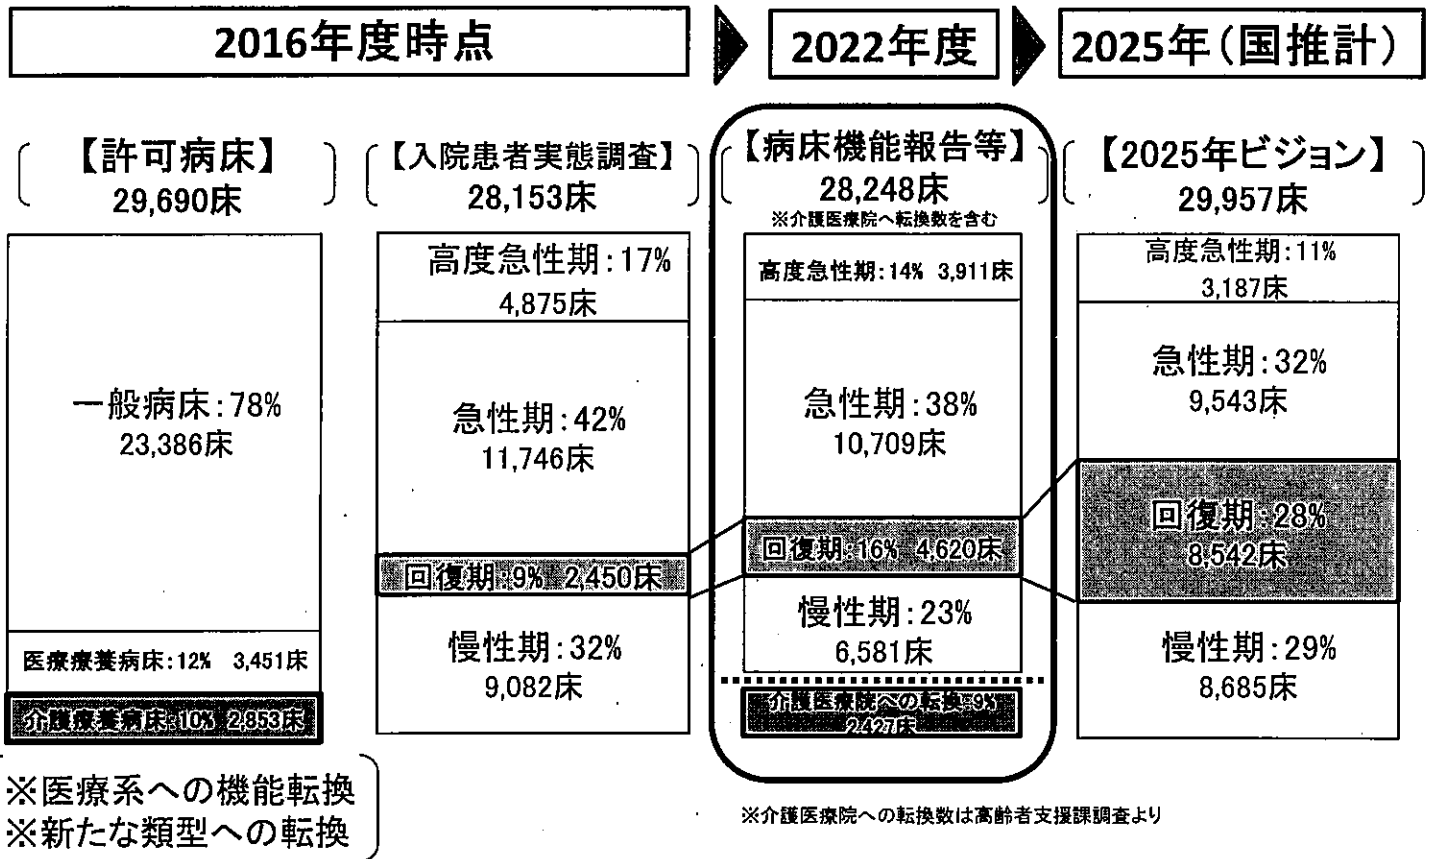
2016年度時点

2022年度

2025年（国推計）

【許可病床】
29,690床

一般病床：78%
23,386床

医療療養病床：12%　3,451床

介護療養病床：10%　2,853床

※医療系への機能転換
※新たな類型への転換

【入院患者実態調査】
28,153床

高度急性期：17%
4,875床

急性期：42%
11,746床

回復期：9%　2,450床

慢性期：32%
9,082床

【病床機能報告等】
28,248床
※介護医療院へ転換数を含む

高度急性期：14%　3,911床

急性期：38%
10,709床

回復期：16%　4,620床

慢性期：23%
6,581床

介護医療院への転換：9%
2,427床

【2025年ビジョン】
29,957床

高度急性期：11%
3,187床

急性期：32%
9,543床

回復期：28%
8,542床

慢性期：29%
8,685床

※介護医療院への転換数は高齢者支援課調査より